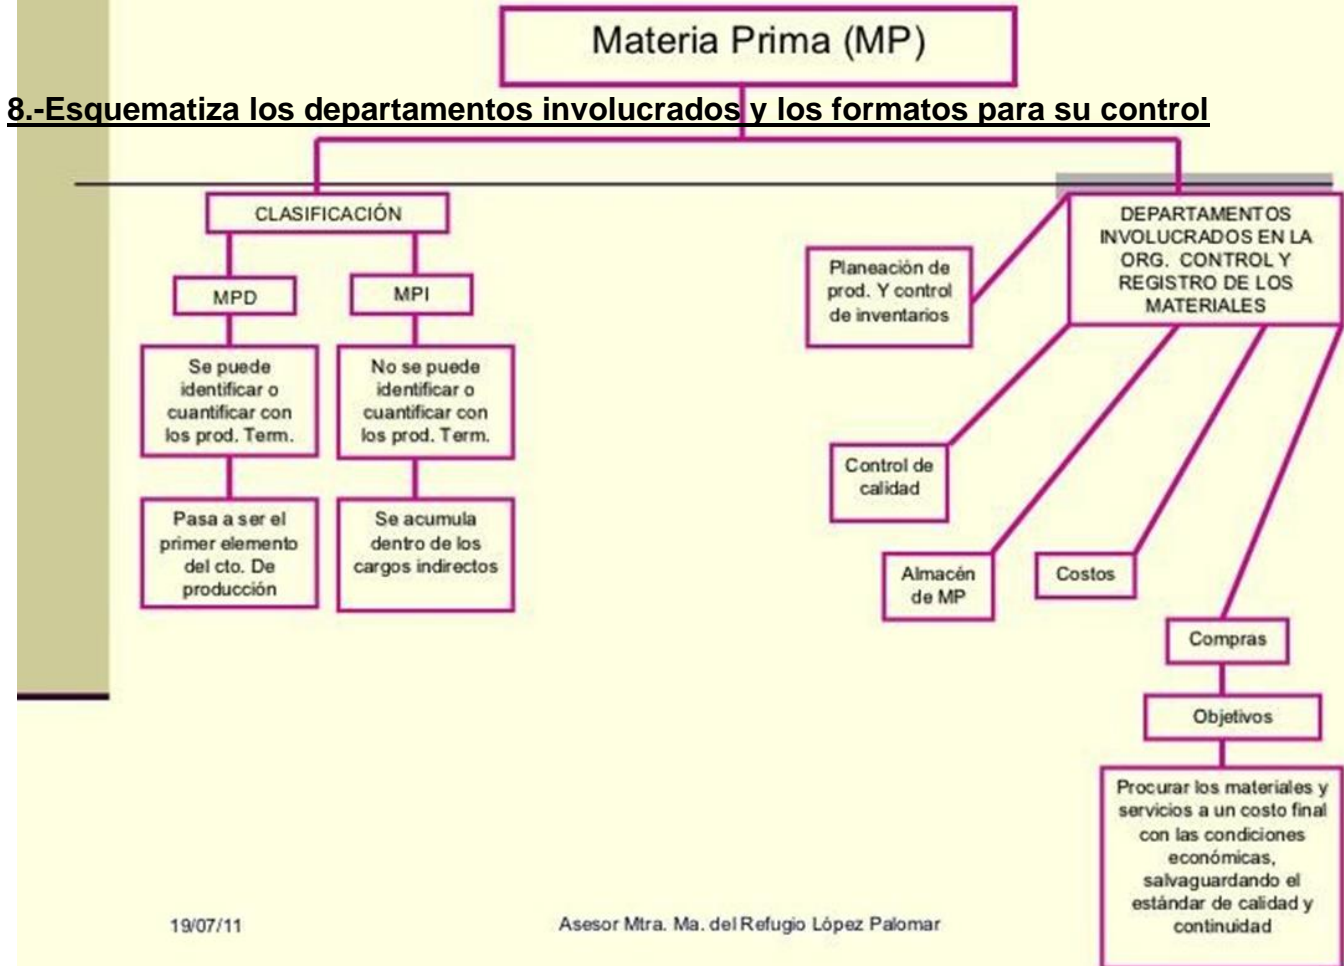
Materia Prima (MP)

8.-Esquematiza los departamentos involucrados y los formatos para su control

CLASIFICACIÓN

MPD

MPI

Se puede identificar o cuantificar con los prod. Term.

No se puede identificar o cuantificar con los prod. Term.

Pasa a ser el primer elemento del cto. De producción

Se acumula dentro de los cargos indirectos

DEPARTAMENTOS INVOLUCRADOS EN LA ORG. CONTROL Y REGISTRO DE LOS MATERIALES

Planeación de prod. Y control de inventarios

Control de calidad

Almacén de MP

Costos

Compras

Objetivos

Procurar los materiales y servicios a un costo final con las condiciones económicas, salvaguardando el estándar de calidad y continuidad

19/07/11

Asesor Mtra. Ma. del Refugio López Palomar